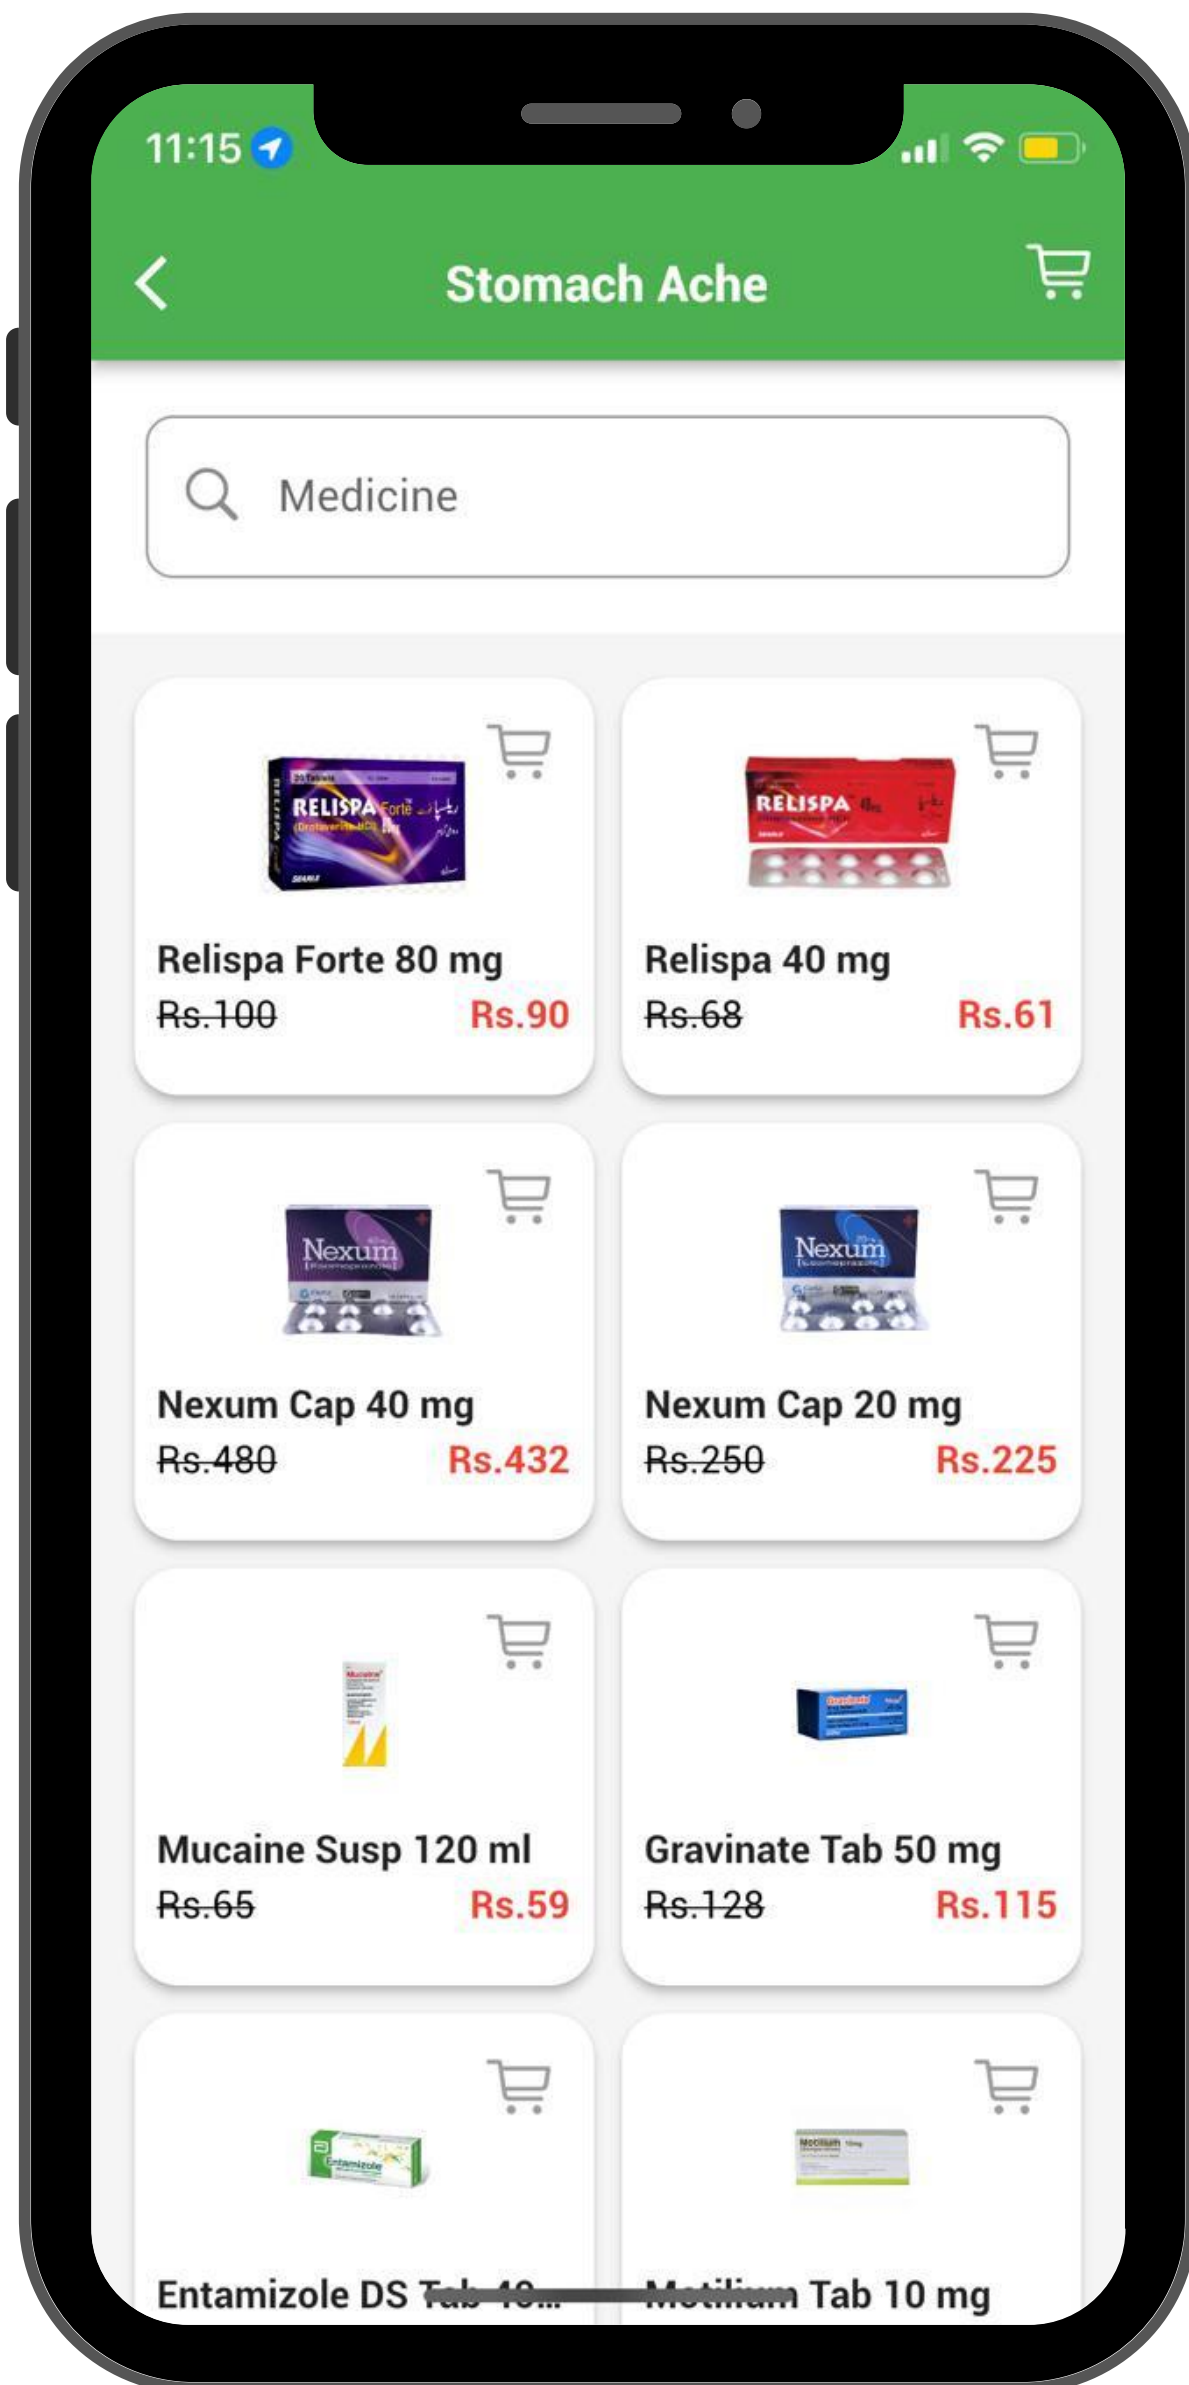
11:15

Stomach Ache

Medicine

RELISPA Forte

Relispa Forte 80 mg
Rs.100 Rs.90

RELISPA

Relispa 40 mg
Rs.68 Rs.61

Nexum

Nexum Cap 40 mg
Rs.480 Rs.432

Nexum

Nexum Cap 20 mg
Rs.250 Rs.225

Mucaine Susp 120 ml
Rs.65 Rs.59

Gravinate Tab 50 mg
Rs.128 Rs.115

Entamizole

Entamizole DS Tab 40...

Motilium

Motilium Tab 10 mg